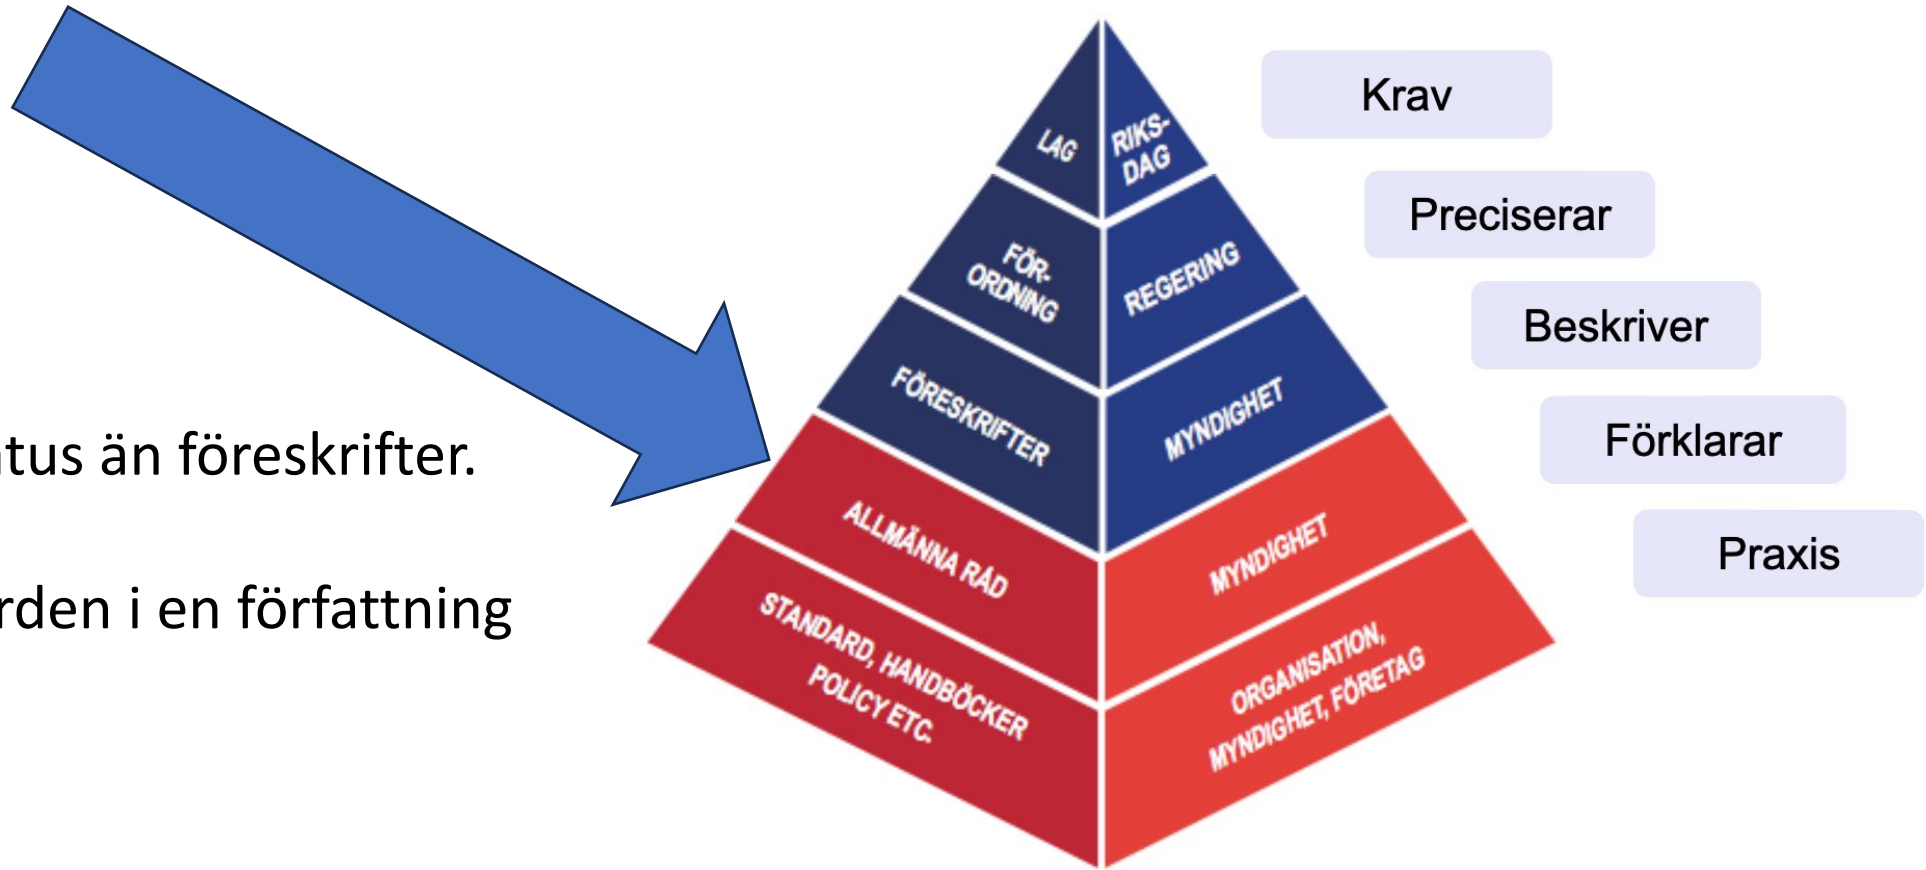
tus än föreskrifter.

rden i en författning

LAG
RIKS-DAG
FÖR-ORDNING
REGERING
FÖRESKRIFTER
MYNDIGHET
ALLMÄNNA RÅD
MYNDIGHET
STANDARD, HANDBÖCKER POLICY ETC.
ORGANISATION, MYNDIGHET, FÖRETAG

Krav
Preciserar
Beskriver
Förklarar
Praxis